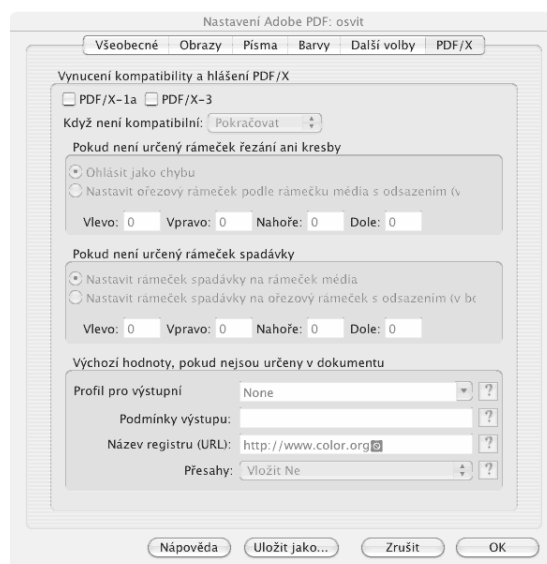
Nastavení Adobe PDF: osvit

Všeobecné | Obrazy | Písma | Barvy | Další volby | PDF/X

Vynucení kompatibility a hlášení PDF/X

PDF/X-1a PDF/X-3

Když není kompatibilní: Pokračovat

Pokud není určený rámeček řezání ani kresby

Ohlásit jako chybu

Nastavit ořezový rámeček podle rámečku média s odsazením (v

Vlevo: 0 Vpravo: 0 Nahoře: 0 Dole: 0

Pokud není určený rámeček spadávky

Nastavit rámeček spadávky na rámeček média

Nastavit rámeček spadávky na ořezový rámeček s odsazením (v bo

Vlevo: 0 Vpravo: 0 Nahoře: 0 Dole: 0

Výchozí hodnoty, pokud nejsou určeny v dokumentu

Profil pro výstupní None ?

Podmínky výstupu: ?

Název registru (URL): http://www.color.org ?

Přesahy: Vložit Ne ?

Nápověda | Uložit jako... | Zrušit | OK